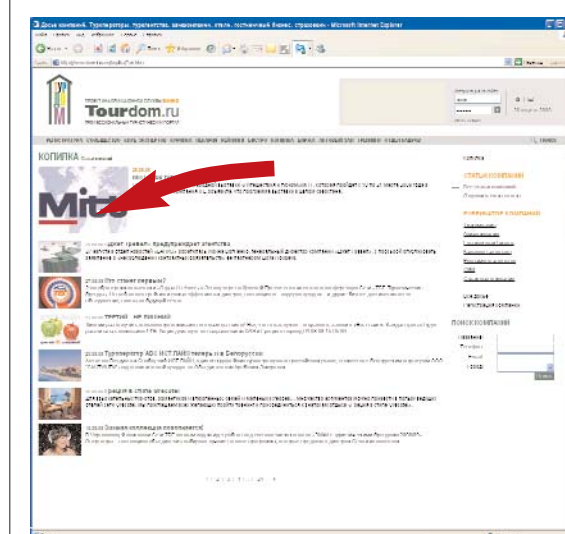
Доска компаний. Туроператоры, турагентства, авиакомпании, отели, гостиничный бизнес, страхование - Microsoft Internet Explorer

Tourdom.ru

КОПИЛКА

Mitt

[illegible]

Что ответ первый?

ТУРТУР - НЕ ЛИШНИЙ

Туроператор ADS ИСТ ЛАЙН теперь и в Белоруссии

Заказная коллекция компаниях

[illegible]

СТАТЬИ КОМПАНИЙ

ПОИСК КОМПАНИЙ